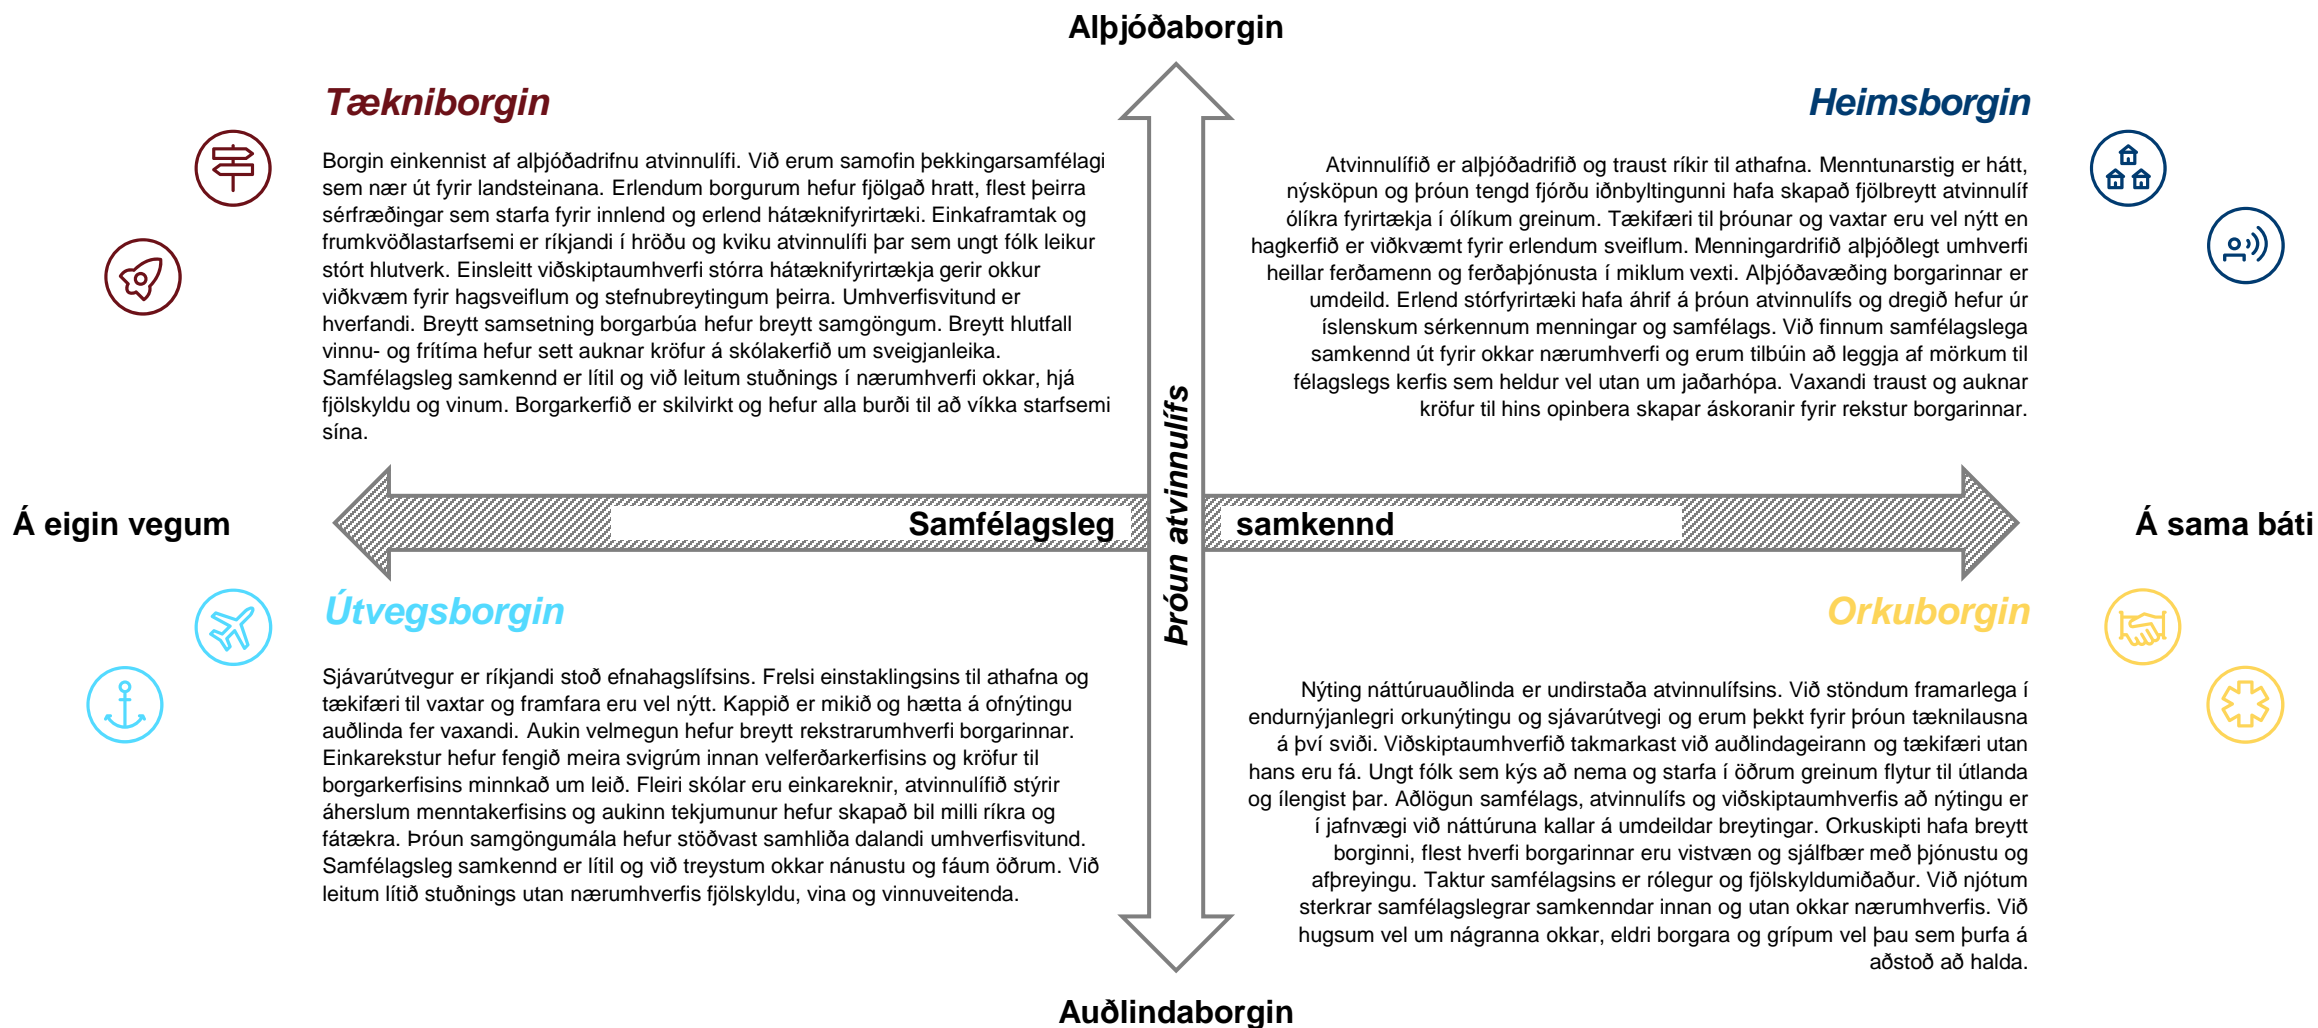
Alþjóðaborgin

Tækniborgin

Borgin einkennist af alþjóðadrifnu atvinnulífi. Við erum samofin þekkingarsamfélagi sem nær út fyrir landsteinana. Erlendum borgurum hefur fjölgað hratt, flest þeirra sérfræðingar sem starfa fyrir innlend og erlend hátæknifyrirtæki. Einkaframtak og frumkvöðlastarfsemi er ríkjandi í hröðu og kviku atvinnulífi þar sem ungt fólk leikur stórt hlutverk. Einsleitt viðskiptaumhverfi stórra hátæknifyrirtækja gerir okkur viðkvæm fyrir hagsveiflum og stefnubreytingum þeirra. Umhverfisvitund er hverfandi. Breytt samsetning borgarbúa hefur breytt samgöngum. Breytt hlutfall vinnu- og frítíma hefur sett auknar kröfur á skólakerfið um sveigjanleika. Samfélagsleg samkennd er lítil og við leitum stuðnings í nærumhverfi okkar, hjá fjölskyldu og vinum. Borgarkerfið er skilvirkt og hefur alla burði til að víkka starfsemi sína.

Heimsborgin

Atvinnulífið er alþjóðadrifið og traust ríkir til athafna. Menntunarstig er hátt, nýsköpun og þróun tengd fjórðu iðnbyltingunni hafa skapað fjölbreytt atvinnulíf ólíkra fyrirtækja í ólíkum greinum. Tækifæri til þróunar og vaxtar eru vel nýtt en hagkerfið er viðkvæmt fyrir erlendum sveiflum. Menningardrifið alþjóðlegt umhverfi heillar ferðamenn og ferðaþjónusta í miklum vexti. Alþjóðavæðing borgarinnar er umdeild. Erlend stórfyrirtæki hafa áhrif á þróun atvinnulífs og dregið hefur úr íslenskum sérkennum menningar og samfélags. Við finnum samfélagslega samkennd út fyrir okkar nærumhverfi og erum tilbúin að leggja af mörkum til félagslegs kerfis sem heldur vel utan um jaðarhópa. Vaxandi traust og auknar kröfur til hins opinbera skapar áskoranir fyrir rekstur borgarinnar.

Á eigin vegum

Samfélagsleg

þróun atvinnulífs

samkennd

Á sama báti

Útvegsborgin

Sjávarútvegur er ríkjandi stoð efnahagslífsins. Frelsi einstaklingsins til athafna og tækifæri til vaxtar og framfara eru vel nýtt. Kappið er mikið og hætta á ofnýtingu auðlinda fer vaxandi. Aukin velmegun hefur breytt rekstrarumhverfi borgarinnar. Einkarekstur hefur fengið meira svigrúm innan velferðarkerfisins og kröfur til borgarkerfisins minnkað um leið. Fleiri skólar eru einkareknir, atvinnulífið stýrir áherslum menntakerfisins og aukinn tekjumunur hefur skapað bil milli ríkra og fátækra. Þróun samgöngumála hefur stöðvast samhliða dalandi umhverfisvitund. Samfélagsleg samkennd er lítil og við treystum okkar nánustu og fáum öðrum. Við leitum lítið stuðnings utan nærumhverfis fjölskyldu, vina og vinnuveitenda.

Orkuborgin

Nýting náttúruauðlinda er undirstaða atvinnulífsins. Við stöndum framarlega í endurnýjanlegri orkunýtingu og sjávarútvegi og erum þekkt fyrir þróun tæknilausna á því sviði. Viðskiptaumhverfið takmarkast við auðlindageirann og tækifæri utan hans eru fá. Ungt fólk sem kýs að nema og starfa í öðrum greinum flytur til útlanda og ílengist þar. Aðlögun samfélags, atvinnulífs og viðskiptaumhverfis að nýtingu er í jafnvægi við náttúruna kallar á umdeildar breytingar. Orkuskipti hafa breytt borginni, flest hverfi borgarinnar eru vistvæn og sjálfbær með þjónustu og afþreyingu. Taktur samfélagsins er rólegur og fjölskyldumiðaður. Við njótum sterkrar samfélagslegrar samkenndar innan og utan okkar nærumhverfis. Við hugsum vel um nágranna okkar, eldri borgara og grípum vel þau sem þurfa á aðstoð að halda.

Auðlindaborgin